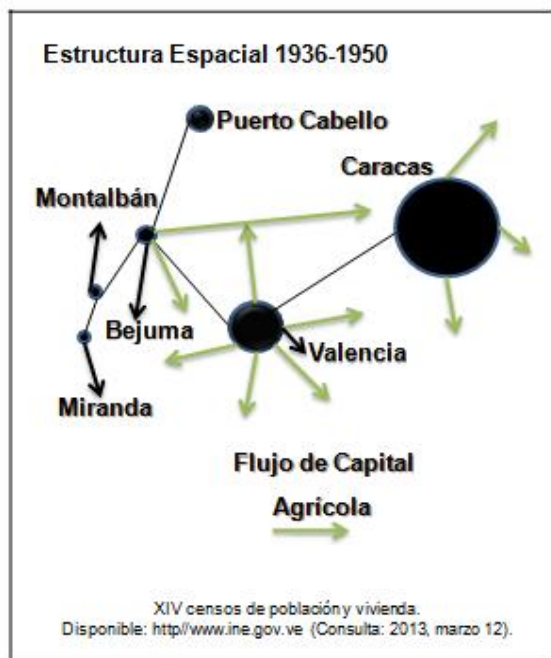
Estructura Espacial 1936-1950

Puerto Cabello

Caracas

Montalbán

Bejuma

Valencia

Miranda

Flujo de Capital

Agrícola

XIV censos de poblacióny vivienda.
Disponible: http//www.ine.gov.ve (Consulta: 2013, marzo 12).